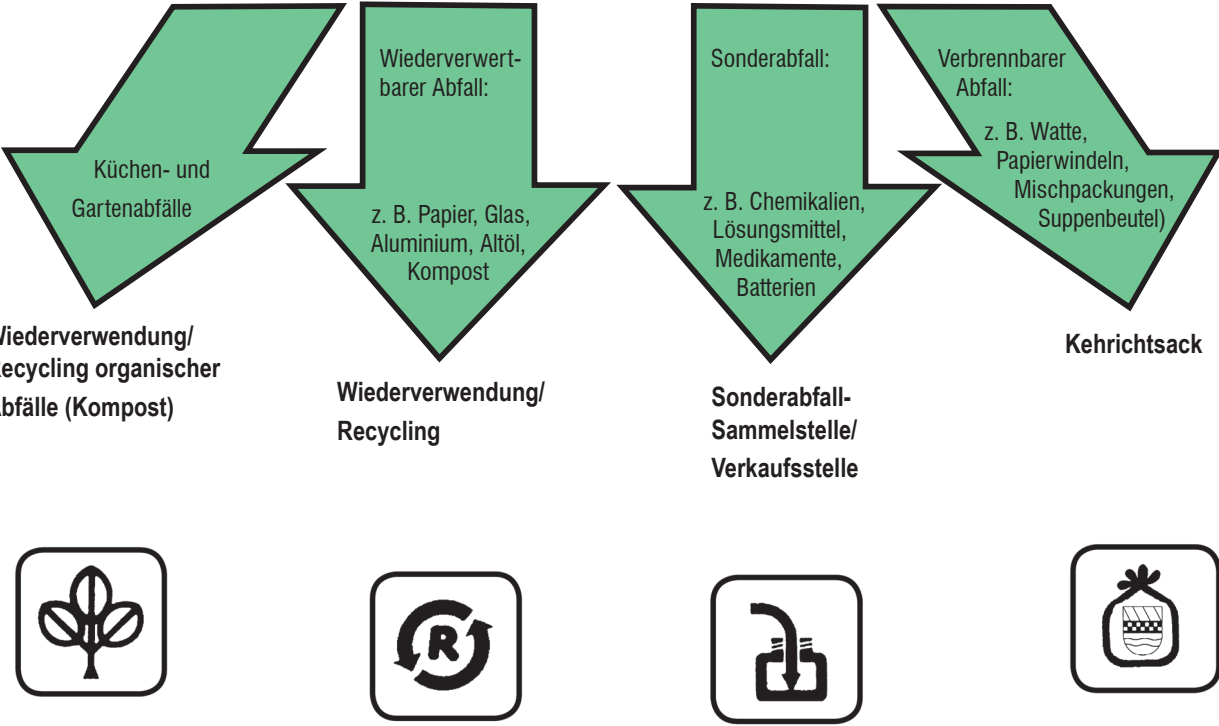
Küchen- und Gartenabfälle

Wiederverwertbarer Abfall:

z. B. Papier, Glas, Aluminium, Altöl, Kompost

Sonderabfall:

z. B. Chemikalien, Lösungsmittel, Medikamente, Batterien

Verbrennbarer Abfall:

z. B. Watte, Papierwindeln, Mischpackungen, Suppenbeutel)

iederverwendung/ ecycling organischer bfälle (Kompost)

Wiederverwendung/ Recycling

Sonderabfall-Sammelstelle/ Verkaufsstelle

Kehrichtsack

R